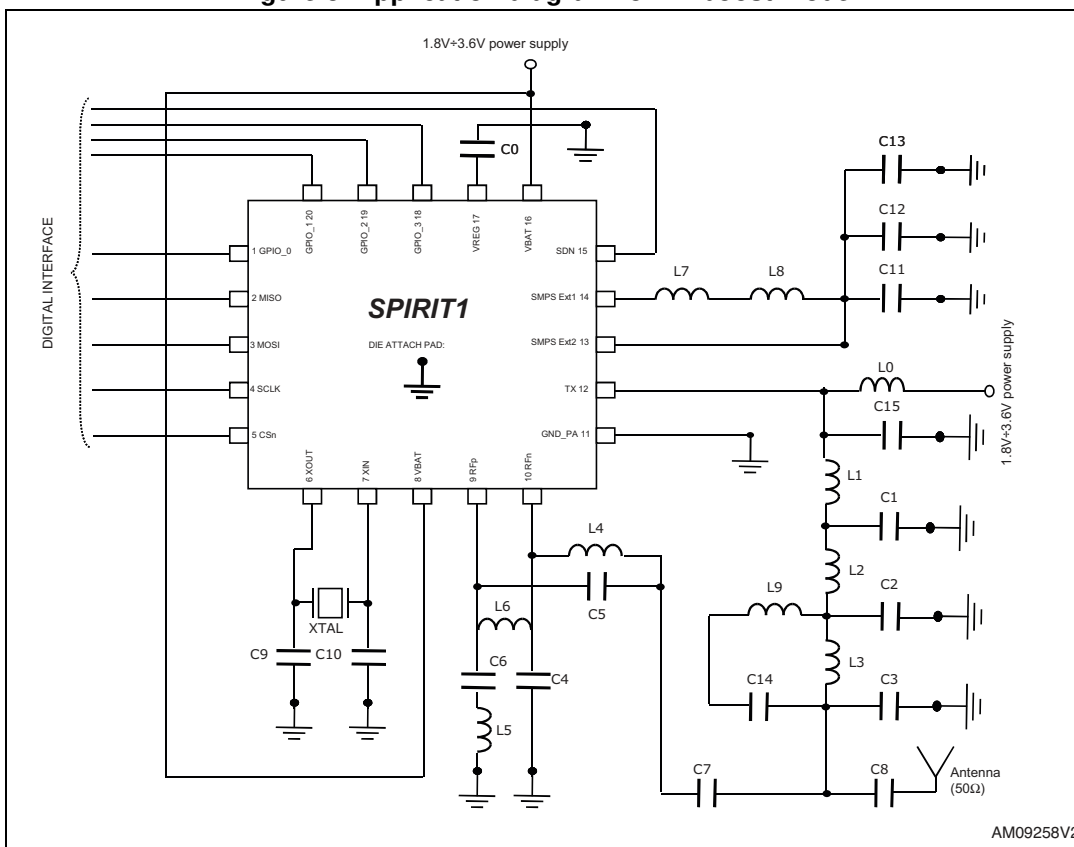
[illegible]

1.8V÷3.6V power supply

DIGITAL INTERFACE

C0

C13

C12

C11

GPIO_1 20

GPIO_2 19

GPIO_3 18

VREG 17

VBAT 16

1 GPIO_0

SDN 15

2 MISO

SMPS Ext1 14

L7

L8

SPIRIT1

3 MOSI

DIE ATTACH PAD:

SMPS Ext2 13

1.8V÷3.6V power supply

4 SCLK

TX 12

L0

C15

5 CSn

GND_PA 11

6 XOUT

7 XIN

8 VBAT

9 RFp

10 RFn

L1

C1

L4

L2

C2

XTAL

C5

L9

L6

C9

C10

L3

C6

C4

C14

C3

L5

C7

C8

Antenna (50Ω)

AM09258V2